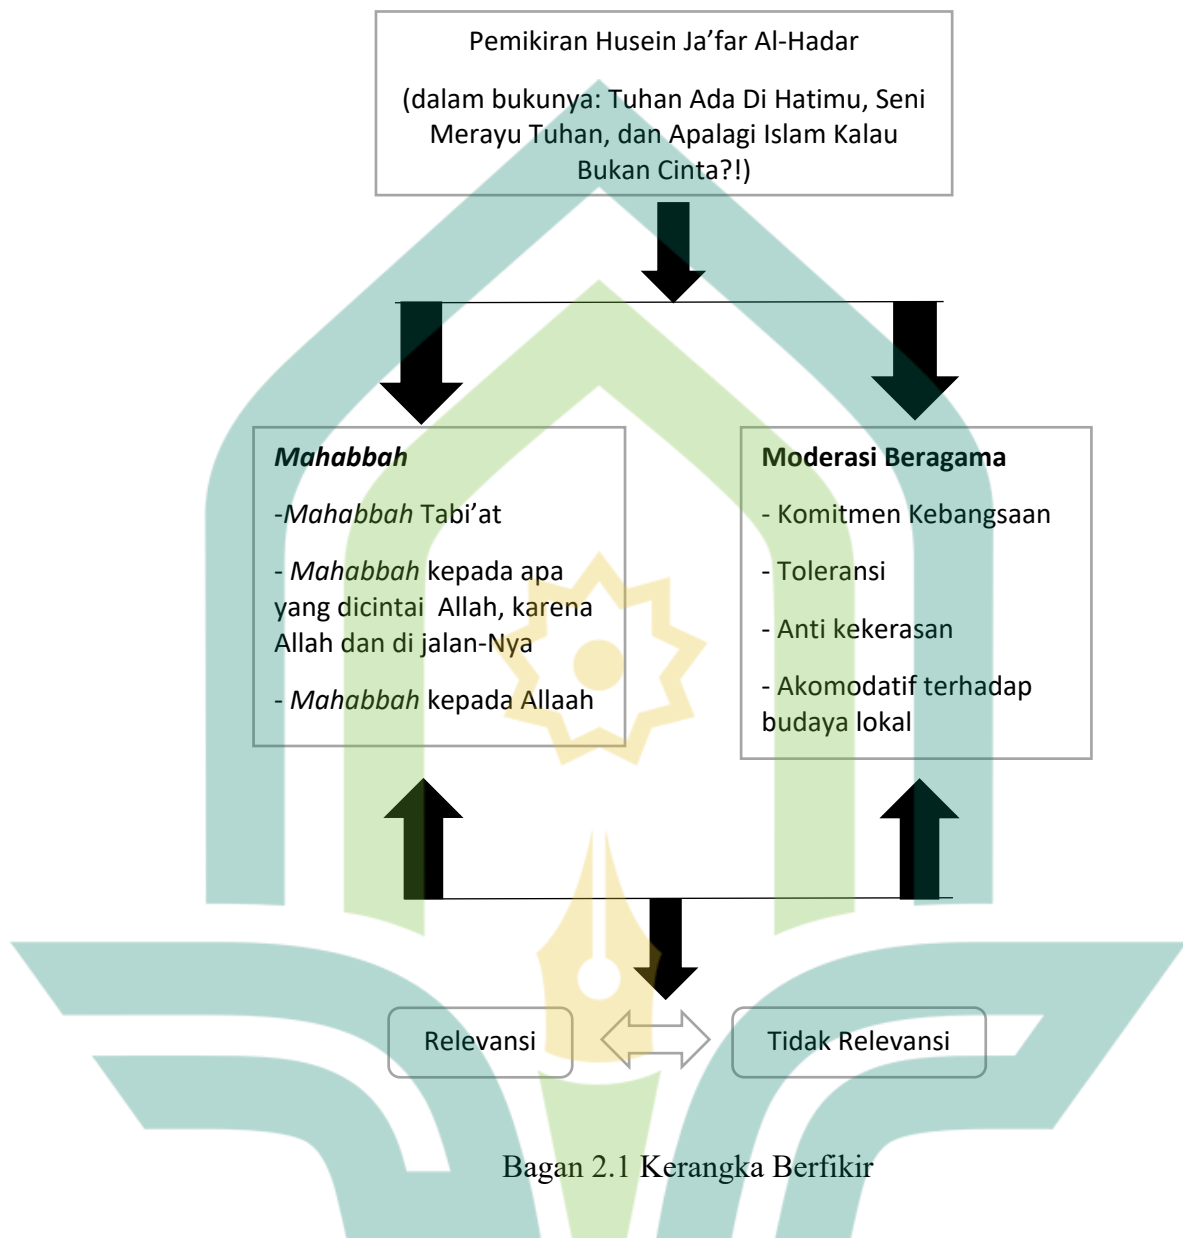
Pemikiran Husein Ja’far Al-Hadar

(dalam bukunya: Tuhan Ada Di Hatimu, Seni Merayu Tuhan, dan Apalagi Islam Kalau Bukan Cinta?!)

*Mahabbah*

-*Mahabbah* Tabi’at

- *Mahabbah* kepada apa yang dicintai Allah, karena Allah dan di jalan-Nya

- *Mahabbah* kepada Allaah

**Moderasi Beragama**

- Komitmen Kebangsaan

- Toleransi

- Anti kekerasan

- Akomodatif terhadap budaya lokal

Relevansi

Tidak Relevansi

Bagan 2.1 Kerangka Berfikir